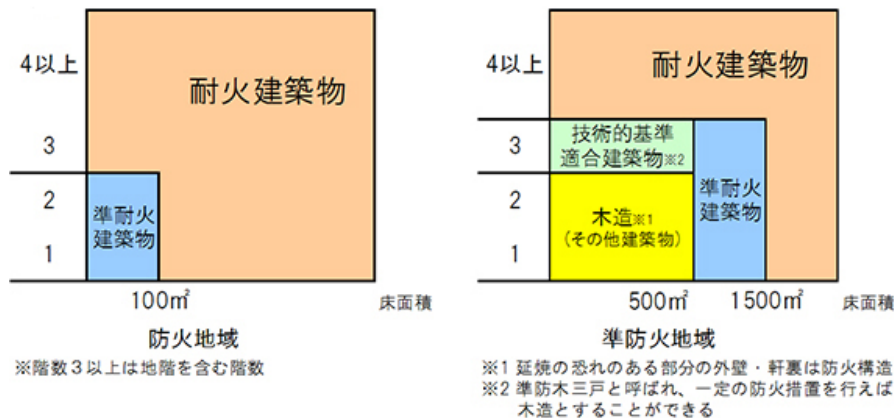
4以上
3
2
1
耐火建築物
準耐火建築物
100㎡
床面積
防火地域
※階数３以上は地階を含む階数

4以上
3
2
1
耐火建築物
技術的基準適合建築物※2
木造※1
（その他建築物）
準耐火建築物
500㎡
1500㎡
床面積
準防火地域
※1 延焼の恐れのある部分の外壁・軒裏は防火構造
※2 準防木三戸と呼ばれ、一定の防火措置を行えば木造とすることができる